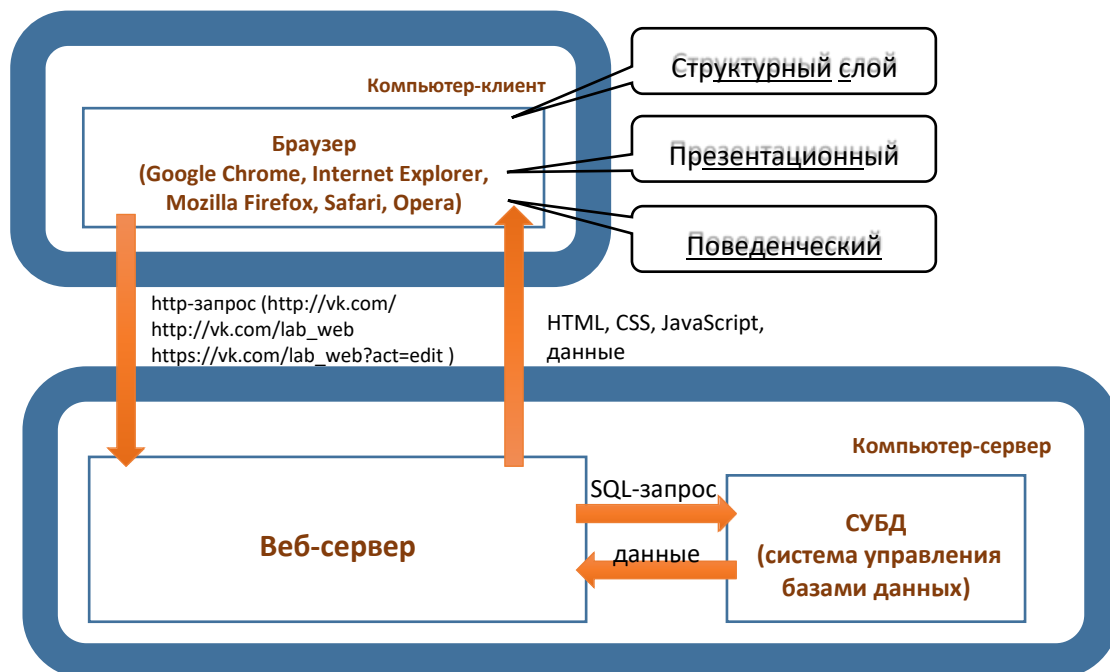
Компьютер-клиент

Браузер
(Google Chrome, Internet Explorer, Mozilla Firefox, Safari, Opera)

Структурный слой

Презентационный

Поведенческий

http-запрос (http://vk.com/
http://vk.com/lab_web
https://vk.com/lab_web?act=edit )

HTML, CSS, JavaScript, данные

Компьютер-сервер

Веб-сервер

SQL-запрос

данные

СУБД
(система управления базами данных)